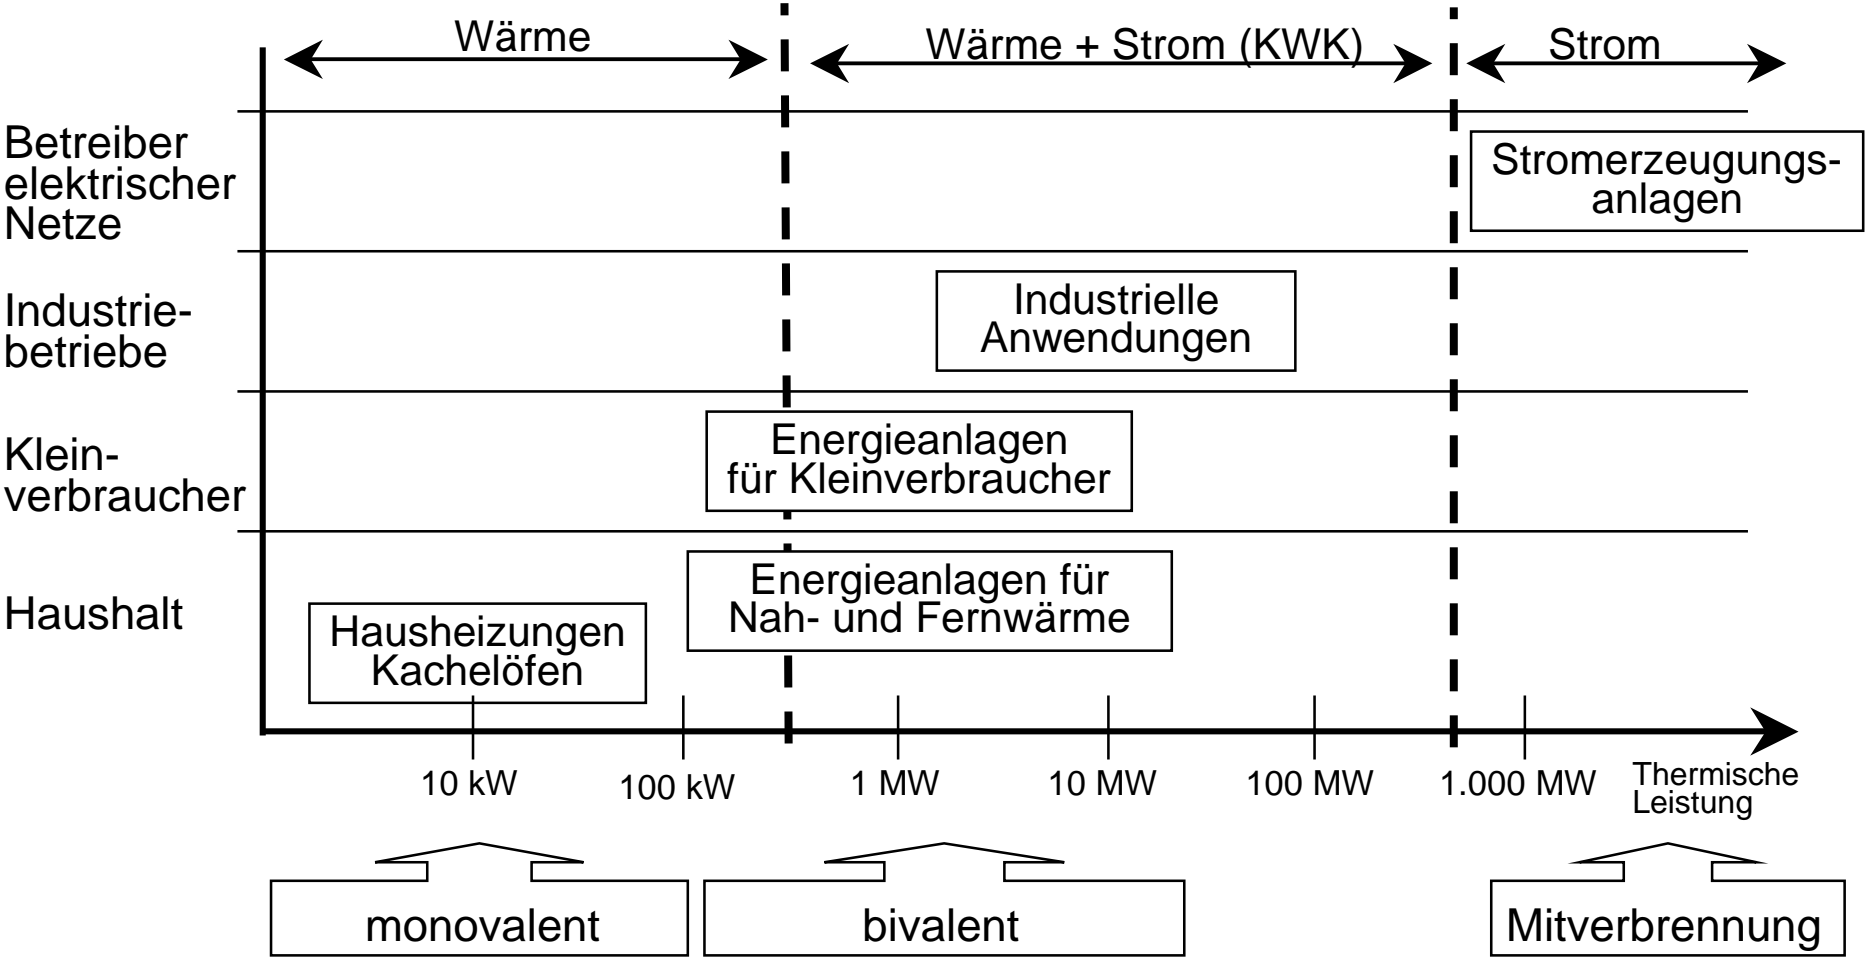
Wärme

Wärme + Strom (KWK)

Strom

Betreiber elektrischer Netze

Stromerzeugungsanlagen

Industriebetriebe

Industrielle Anwendungen

Kleinverbraucher

Energieanlagen für Kleinverbraucher

Haushalt

Energieanlagen für Nah- und Fernwärme

Hausheizungen Kachelöfen

10 kW

100 kW

1 MW

10 MW

100 MW

1.000 MW

Thermische Leistung

monovalent

bivalent

Mitverbrennung